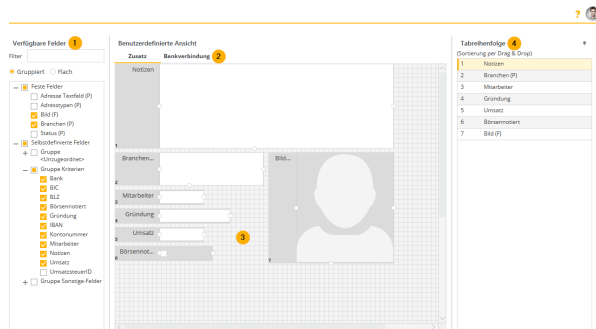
?

Verfügbare Felder 1

Filter

Gruppiert Flach

Feste Felder
Adresse Textfeld (P)
Adresstypen (P)
Bild (F)
Branchen (P)
Status (P)
Selbstdefinierte Felder
Gruppe <Unzugeordnet>
Gruppe Kriterien
Bank
BIC
BLZ
Börsennotiert
Gründung
IBAN
Kontonummer
Mitarbeiter
Notizen
Umsatz
UmsatzsteuerID
Gruppe Sonstige-Felder

Benutzerdefinierte Ansicht

Zusatz Bankverbindung 2

Notizen

Branchen...

Bild...

Mitarbeiter

Gründung

Umsatz

Börsennot...

3

Tabreihenfolge 4
(Sortierung per Drag & Drop)

| | |
|---|---|
| 1 | Notizen |
| 2 | Branchen (P) |
| 3 | Mitarbeiter |
| 4 | Gründung |
| 5 | Umsatz |
| 6 | Börsennotiert |
| 7 | Bild (F) |